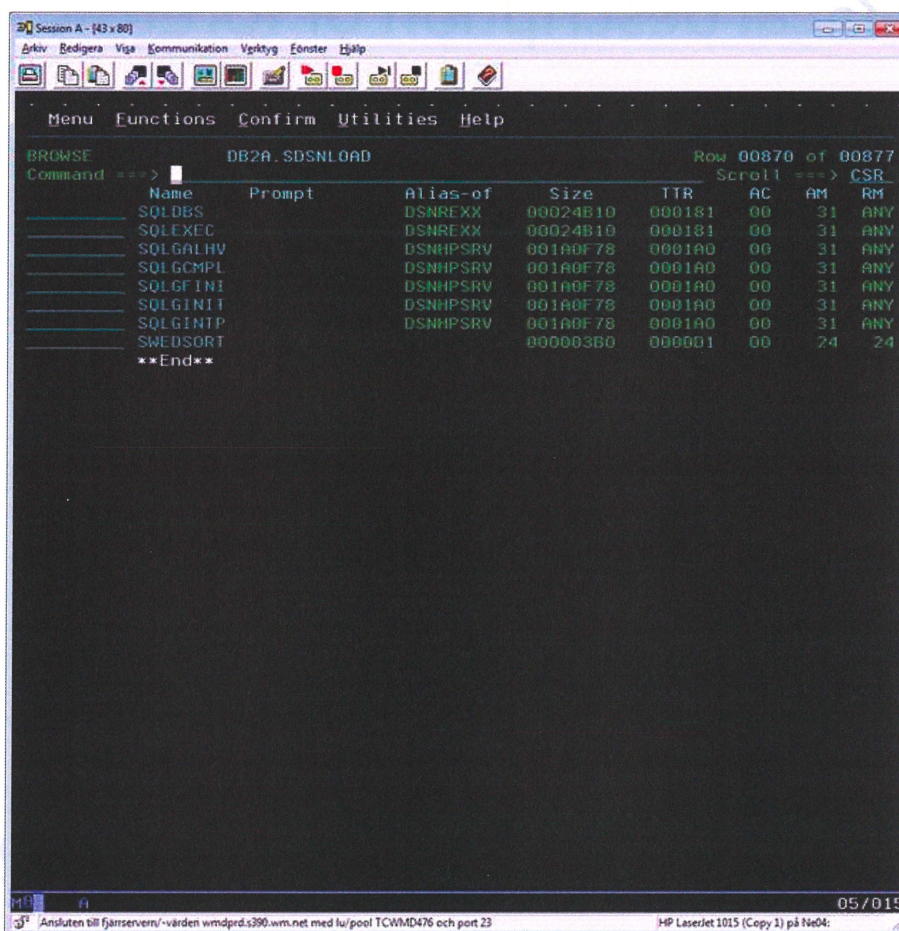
Session A - [43 x 80]

Arkiv Redigera Visa Kommunikation Verktyg Fönster Hjälp

Menu Functions Confirm Utilities Help

BROWSE DB2A.SDSNLOAD Row 00870 of 00877
Command ===> Scroll ===> CSR

| Name | Prompt | Alias-of | Size | TTR | AC | AM | RM |
|---|---|---|---|---|---|---|---|
| SQLDBS | | DSNREXX | 00024B10 | 000181 | 00 | 31 | ANY |
| SQLEXEC | | DSNREXX | 00024B10 | 000181 | 00 | 31 | ANY |
| SQLGALHV | | DSNHPSRV | 001A0F78 | 0001A0 | 00 | 31 | ANY |
| SQLGCMPL | | DSNHPSRV | 001A0F78 | 0001A0 | 00 | 31 | ANY |
| SQLGFINI | | DSNHPSRV | 001A0F78 | 0001A0 | 00 | 31 | ANY |
| SQLGINIT | | DSNHPSRV | 001A0F78 | 0001A0 | 00 | 31 | ANY |
| SQLGINTP | | DSNHPSRV | 001A0F78 | 0001A0 | 00 | 31 | ANY |
| SWEDSORT | | | 000003B0 | 0000D1 | 00 | 24 | 24 |

**End**

MB A 05/015

Ansluten till fjärrservern/-värden wmdprd.s390.wm.net med lu/pool TCWMD476 och port 23 HP LaserJet 1015 (Copy 1) på Ne04: